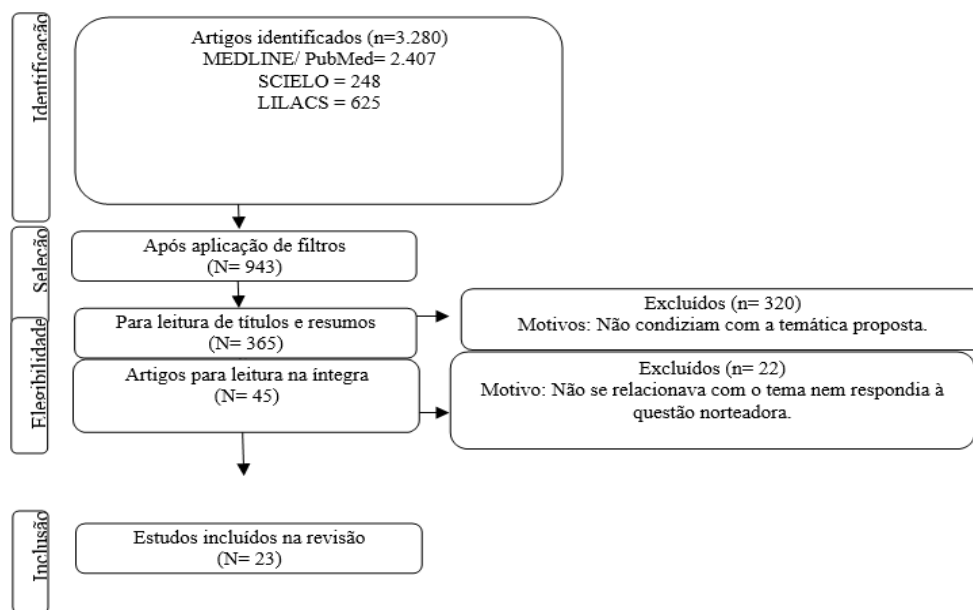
Identificação

Artigos identificados (n=3.280)
MEDLINE/ PubMed= 2.407
SCIELO = 248
LILACS = 625

Seleção

Após aplicação de filtros
(N= 943)

Elegibilidade

Para leitura de títulos e resumos
(N= 365)

Excluídos (n= 320)
Motivos: Não condiziam com a temática proposta.

Artigos para leitura na íntegra
(N= 45)

Excluídos (n= 22)
Motivo: Não se relacionava com o tema nem respondia à questão norteadora.

Inclusão

Estudos incluídos na revisão
(N= 23)